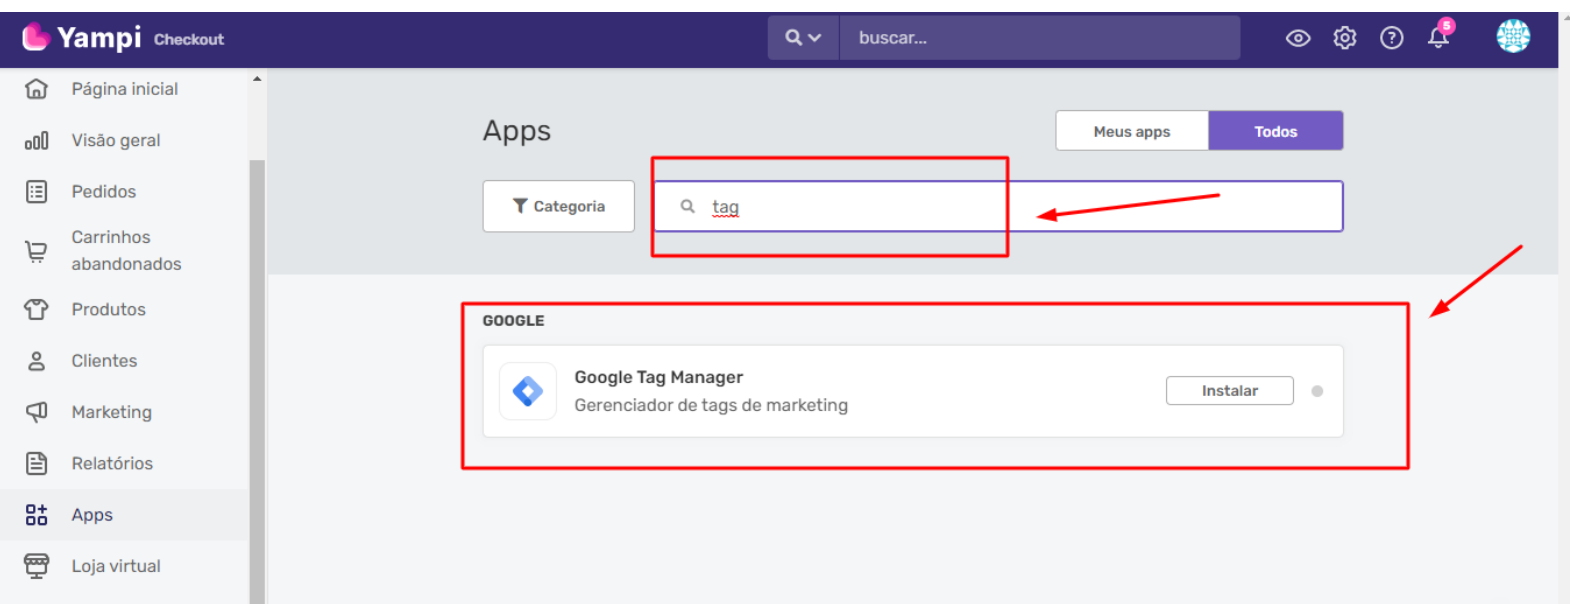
Yampi Checkout

buscar...

5

Página inicial
Visão geral
Pedidos
Carrinhos abandonados
Produtos
Clientes
Marketing
Relatórios
Apps
Loja virtual

Apps

Meus apps
Todos

Categoria

tag

GOOGLE

Google Tag Manager
Gerenciador de tags de marketing

Instalar